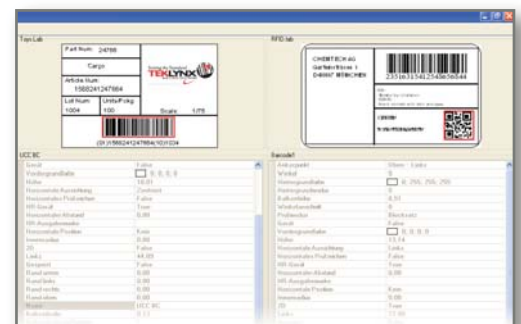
Toys Lab

Part Num: 24788

Cargo

Article Num: 1588241247984

TEKLYNX

Lot Num: 1004

Units/Pckg: 100

Scale: 1/75

(01)15882412479841(10)1004

RFID lab

CHEMTECH AG
Gartenstrasse 1
D-80937 MÜNCHEN

2351631541234565044

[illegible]

UCC BC

| | |
|---|---|
| Gesell | False |
| Vordergrundfarbe | 0, 0, 0, 0 |
| Höhe | 18.01 |
| Horizontale Ausrichtung | Zentriert |
| Horizontales Prüfzeichen | False |
| HR Gesell | True |
| Horizontaler Abstand | 0.00 |
| HR-Ausgabemodus | |
| Horizontale Position | Kein |
| Innenradius | 0.00 |
| 3D | False |
| Links | 44.89 |
| Gesperrt | False |
| Randunten | 0.00 |
| Randoben | 0.00 |
| Randlinks | 0.00 |
| Randrechts | 0.00 |
| Randoben | 0.00 |
| Name | UCC BC |
| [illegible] | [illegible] |

Barcode1

| | |
|---|---|
| Ankerpunkt | Oben - Links |
| Winkel | 0 |
| Hintergrundfarbe | 0, 255, 255, 255 |
| Verhältnis | 3 |
| Kalkulation | 0.51 |
| Wiederholbarkeit | 0 |
| Prüfzeichen | Blockiert |
| Gesell | False |
| Vordergrundfarbe | 0, 0, 0, 0 |
| Höhe | 13.14 |
| Horizontale Ausrichtung | False |
| Horizontales Prüfzeichen | False |
| HR Gesell | True |
| Horizontaler Abstand | 0.00 |
| HR-Ausgabemodus | |
| Horizontale Position | Kein |
| Innenradius | 0.00 |
| 3D | False |
| Links | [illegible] |